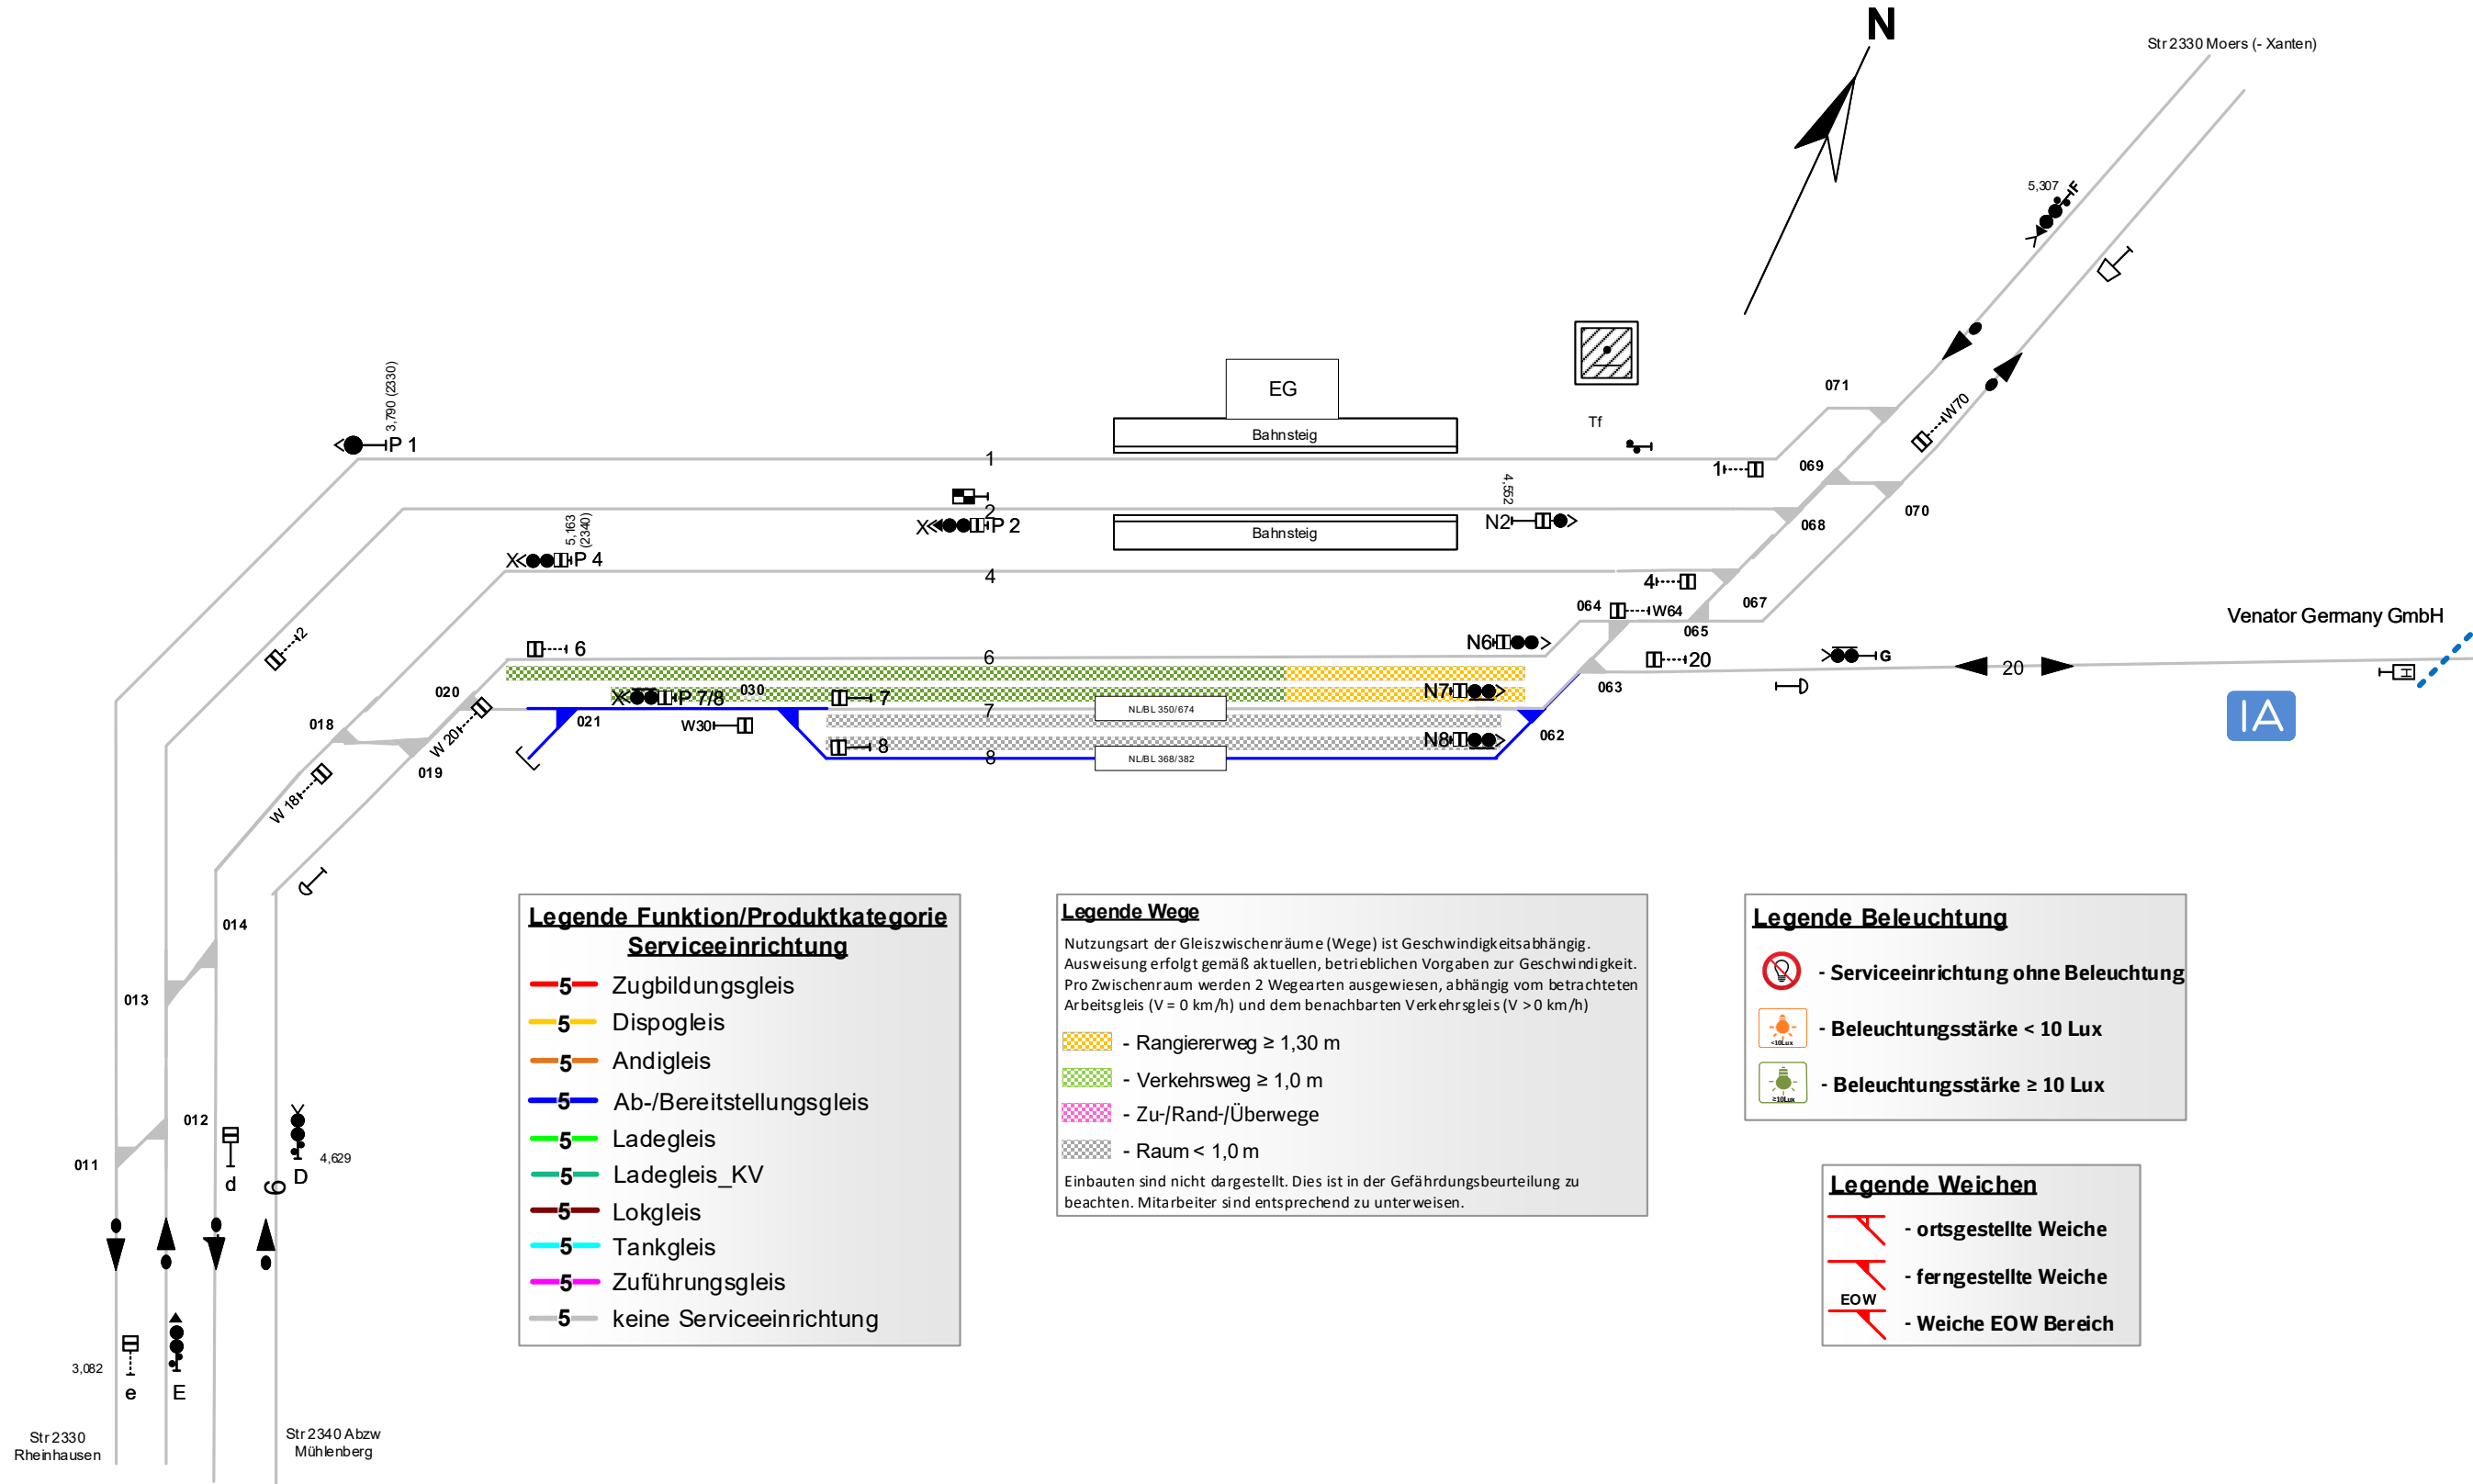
N

Str 2330 Moers (- Xanten)

5,307 F

W70

071

EG

Tf

Bahnsteig

3,790 (2330)

P 1

1

1

069

070

P 2

2

4,552

N2

Bahnsteig

068

5,163 (2340)

P 4

4

4

067

064

W64

065

12

6

N6

Venator Germany GmbH

6

20

G

20

020

P 7/8

030

7

N7

063

IA

018

021

W30

7

NL/BL 350/674

W 20

062

019

8

N8

8

NL/BL 368/382

W 18

014

013

012

d

4,629

D

9

011

3,082

e

E

Str 2330 Rheinhausen

Str 2340 Abzw Mühlenberg

Legende Funktion/Produktkategorie Serviceeinrichtung

5 Zugbildungsgleis
5 Dispogleis
5 Andigleis
5 Ab-/Bereitstellungsgleis
5 Ladegleis
5 Ladegleis_KV
5 Lokgleis
5 Tankgleis
5 Zuführungsgleis
5 keine Serviceeinrichtung

Legende Wege

Nutzungsart der Gleiszwischenräume (Wege) ist Geschwindigkeitsabhängig. Ausweisung erfolgt gemäß aktuellen, betrieblichen Vorgaben zur Geschwindigkeit. Pro Zwischenraum werden 2 Wegearten ausgewiesen, abhängig vom betrachteten Arbeitsgleis (V = 0 km/h) und dem benachbarten Verkehrsgleis (V > 0 km/h)

- Rangiererweg ≥ 1,30 m
- Verkehrsweg ≥ 1,0 m
- Zu-/Rand-/Überwege
- Raum < 1,0 m

Einbauten sind nicht dargestellt. Dies ist in der Gefährdungsbeurteilung zu beachten. Mitarbeiter sind entsprechend zu unterweisen.

Legende Beleuchtung

- Serviceeinrichtung ohne Beleuchtung
<10Lux
- Beleuchtungsstärke < 10 Lux
≥10Lux
- Beleuchtungsstärke ≥ 10 Lux

Legende Weichen

- ortsgestellte Weiche
- ferngestellte Weiche
EOW
- Weiche EOW Bereich